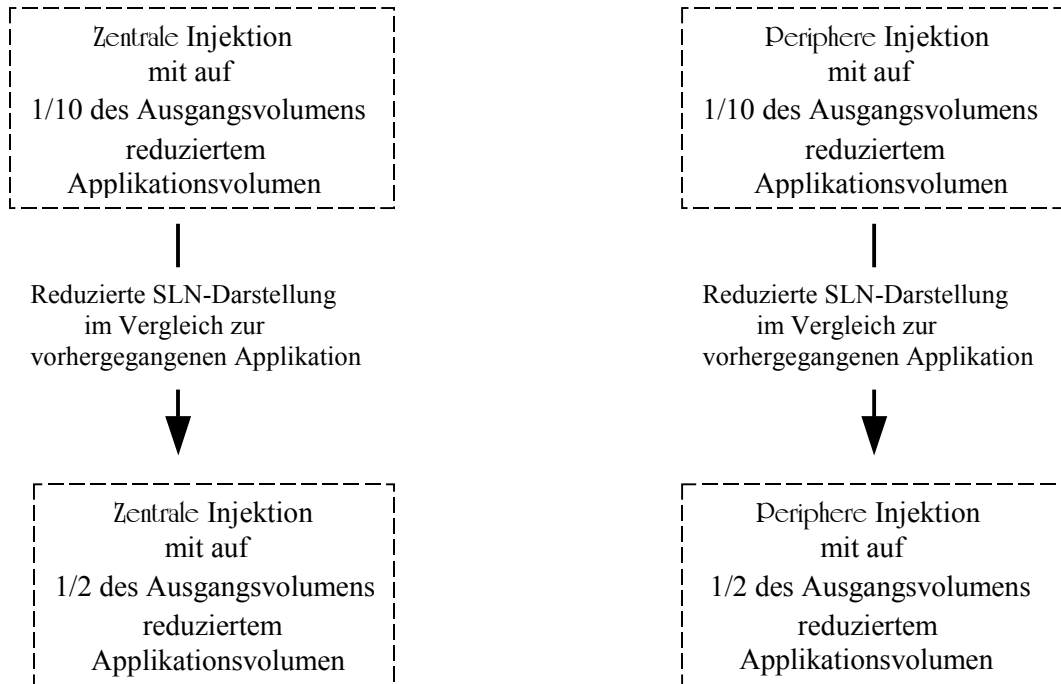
Zentrale Injektion mit auf 1/10 des Ausgangsvolumens reduziertem Applikationsvolumen

Reduzierte SLN-Darstellung im Vergleich zur vorhergegangenen Applikation

Zentrale Injektion mit auf 1/2 des Ausgangsvolumens reduziertem Applikationsvolumen

Periphere Injektion mit auf 1/10 des Ausgangsvolumens reduziertem Applikationsvolumen

Reduzierte SLN-Darstellung im Vergleich zur vorhergegangenen Applikation

Periphere Injektion mit auf 1/2 des Ausgangsvolumens reduziertem Applikationsvolumen